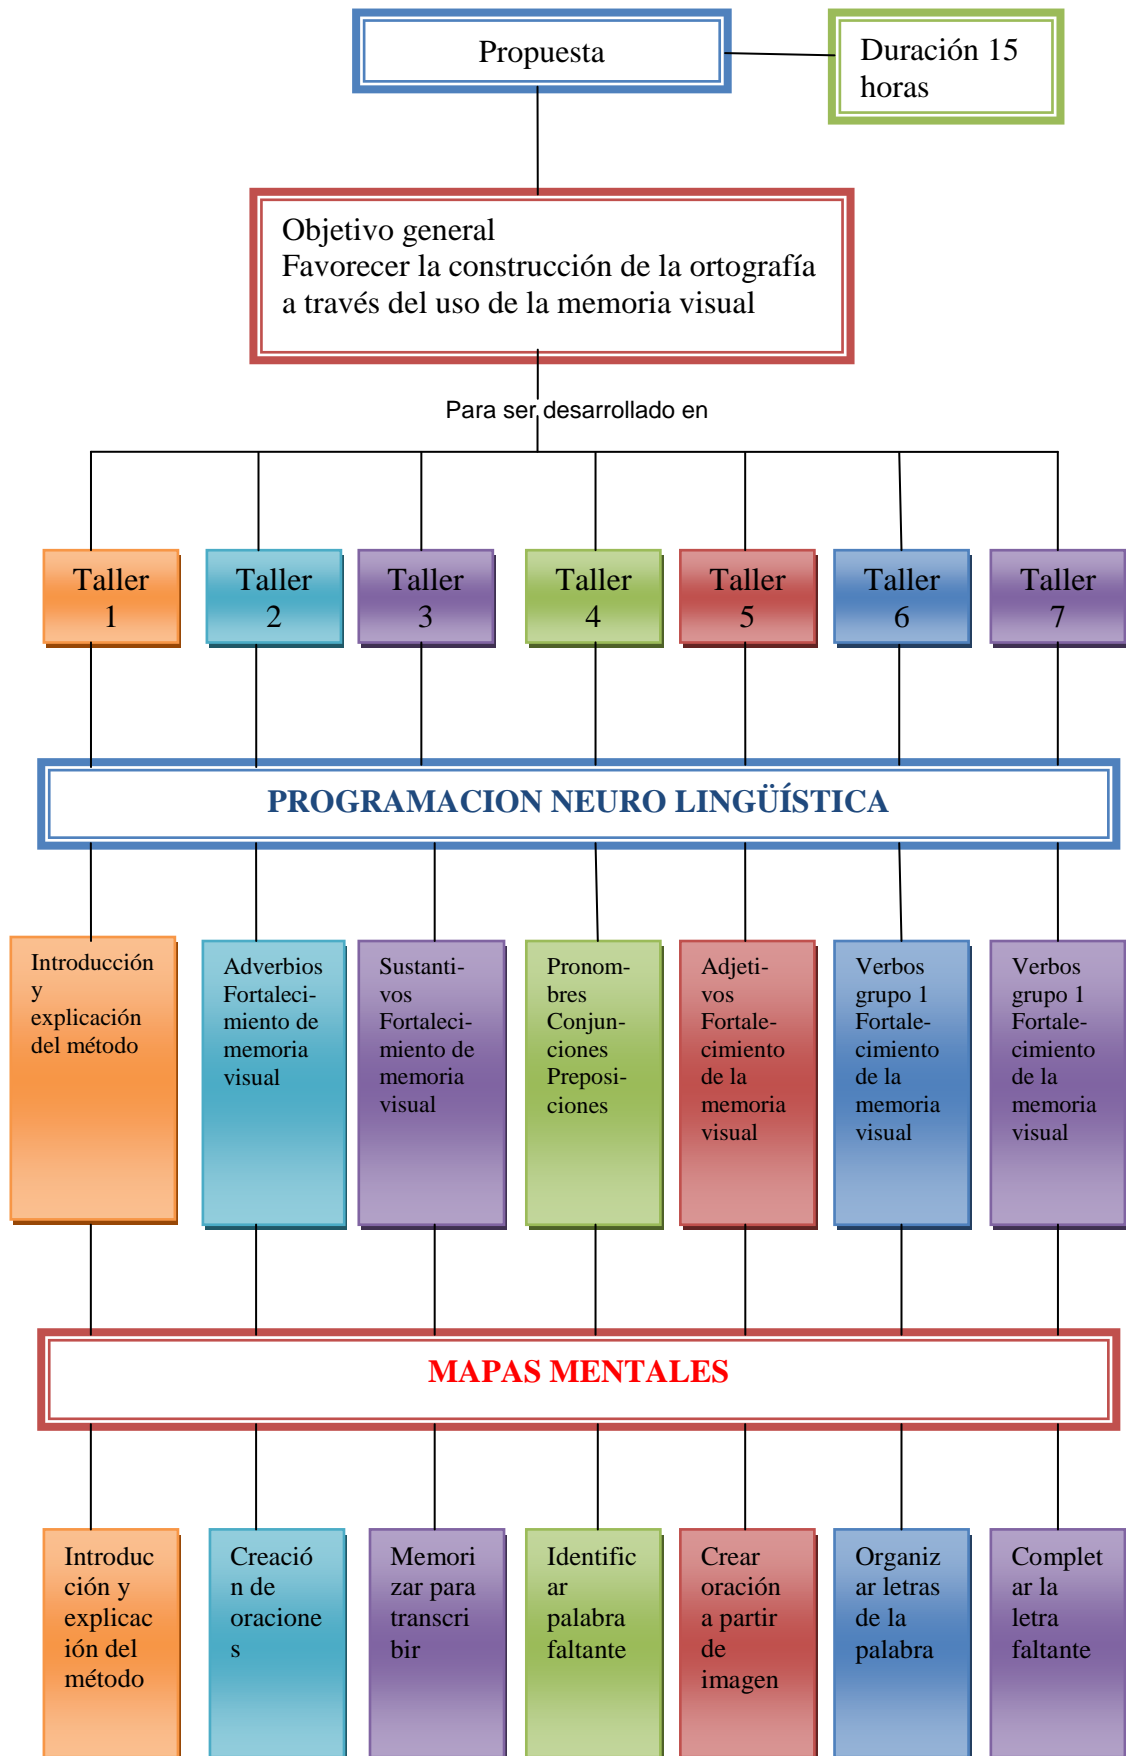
Propuesta

Duración 15 horas

Objetivo general
Favorecer la construcción de la ortografía a través del uso de la memoria visual

Para ser desarrollado en

Taller 1

Taller 2

Taller 3

Taller 4

Taller 5

Taller 6

Taller 7

PROGRAMACION NEURO LINGÜÍSTICA

Introducción y explicación del método

Adverbios Fortalecimiento de memoria visual

Sustantivos Fortalecimiento de memoria visual

Pronombres Conjunciones Preposiciones

Adjetivos Fortalecimiento de la memoria visual

Verbos grupo 1 Fortalecimiento de la memoria visual

Verbos grupo 1 Fortalecimiento de la memoria visual

MAPAS MENTALES

Introducción y explicación del método

Creación de oraciones

Memorizar para transcribir

Identificar palabra faltante

Crear oración a partir de imagen

Organizar letras de la palabra

Completar la letra faltante